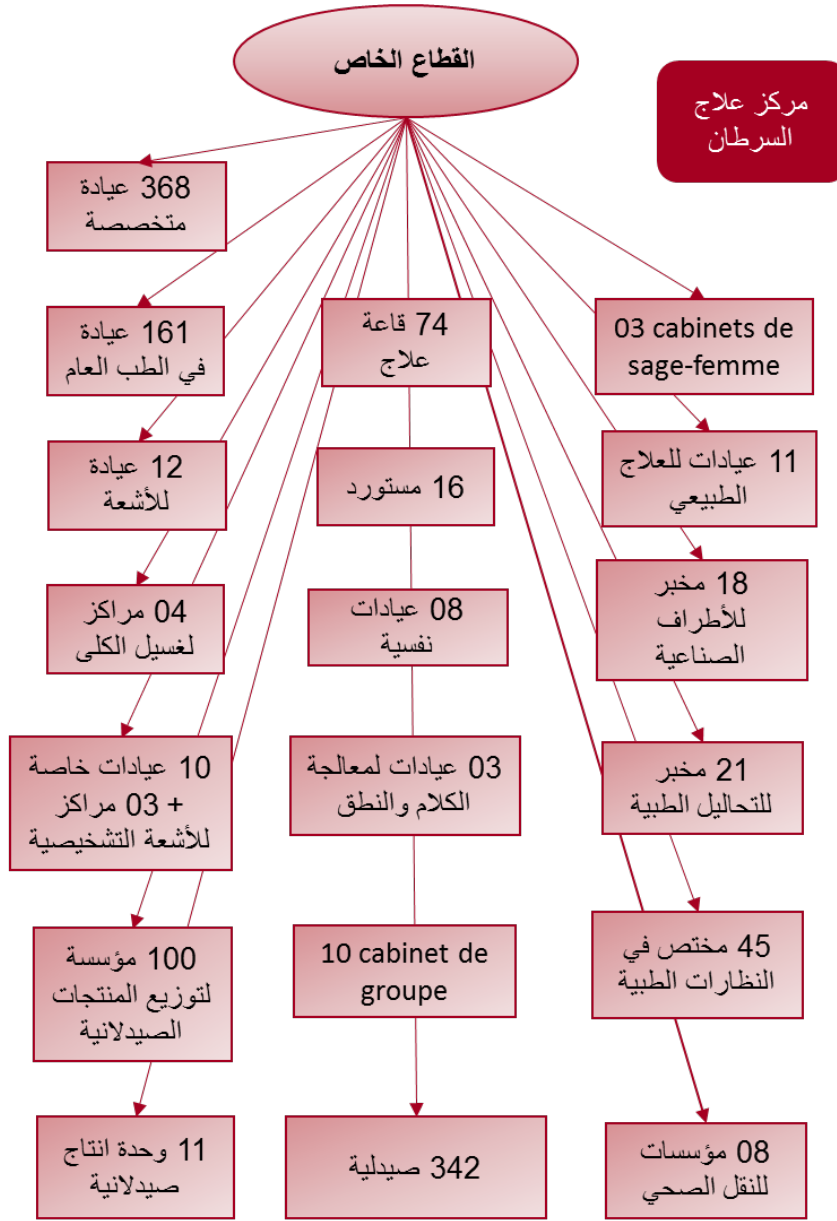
القطاع الخاص

مركز علاج السرطان

368 عيادة متخصصة

161 عيادة في الطب العام

74 قاعة علاج

03 cabinets de sage-femme

12 عيادة للأشعة

16 مستورد

11 عيادات للعلاج الطبيعي

04 مراكز لغسيل الكلى

08 عيادات نفسية

18 مخبر للأطراف الصناعية

10 عيادات خاصة + 03 مراكز للأشعة التشخيصية

03 عيادات لمعالجة الكلام والنطق

21 مخبر للتحاليل الطبية

100 مؤسسة لتوزيع المنتجات الصيدلانية

10 cabinet de groupe

45 مختص في النظارات الطبية

11 وحدة انتاج صيدلانية

342 صيدلية

08 مؤسسات للنقل الصحي